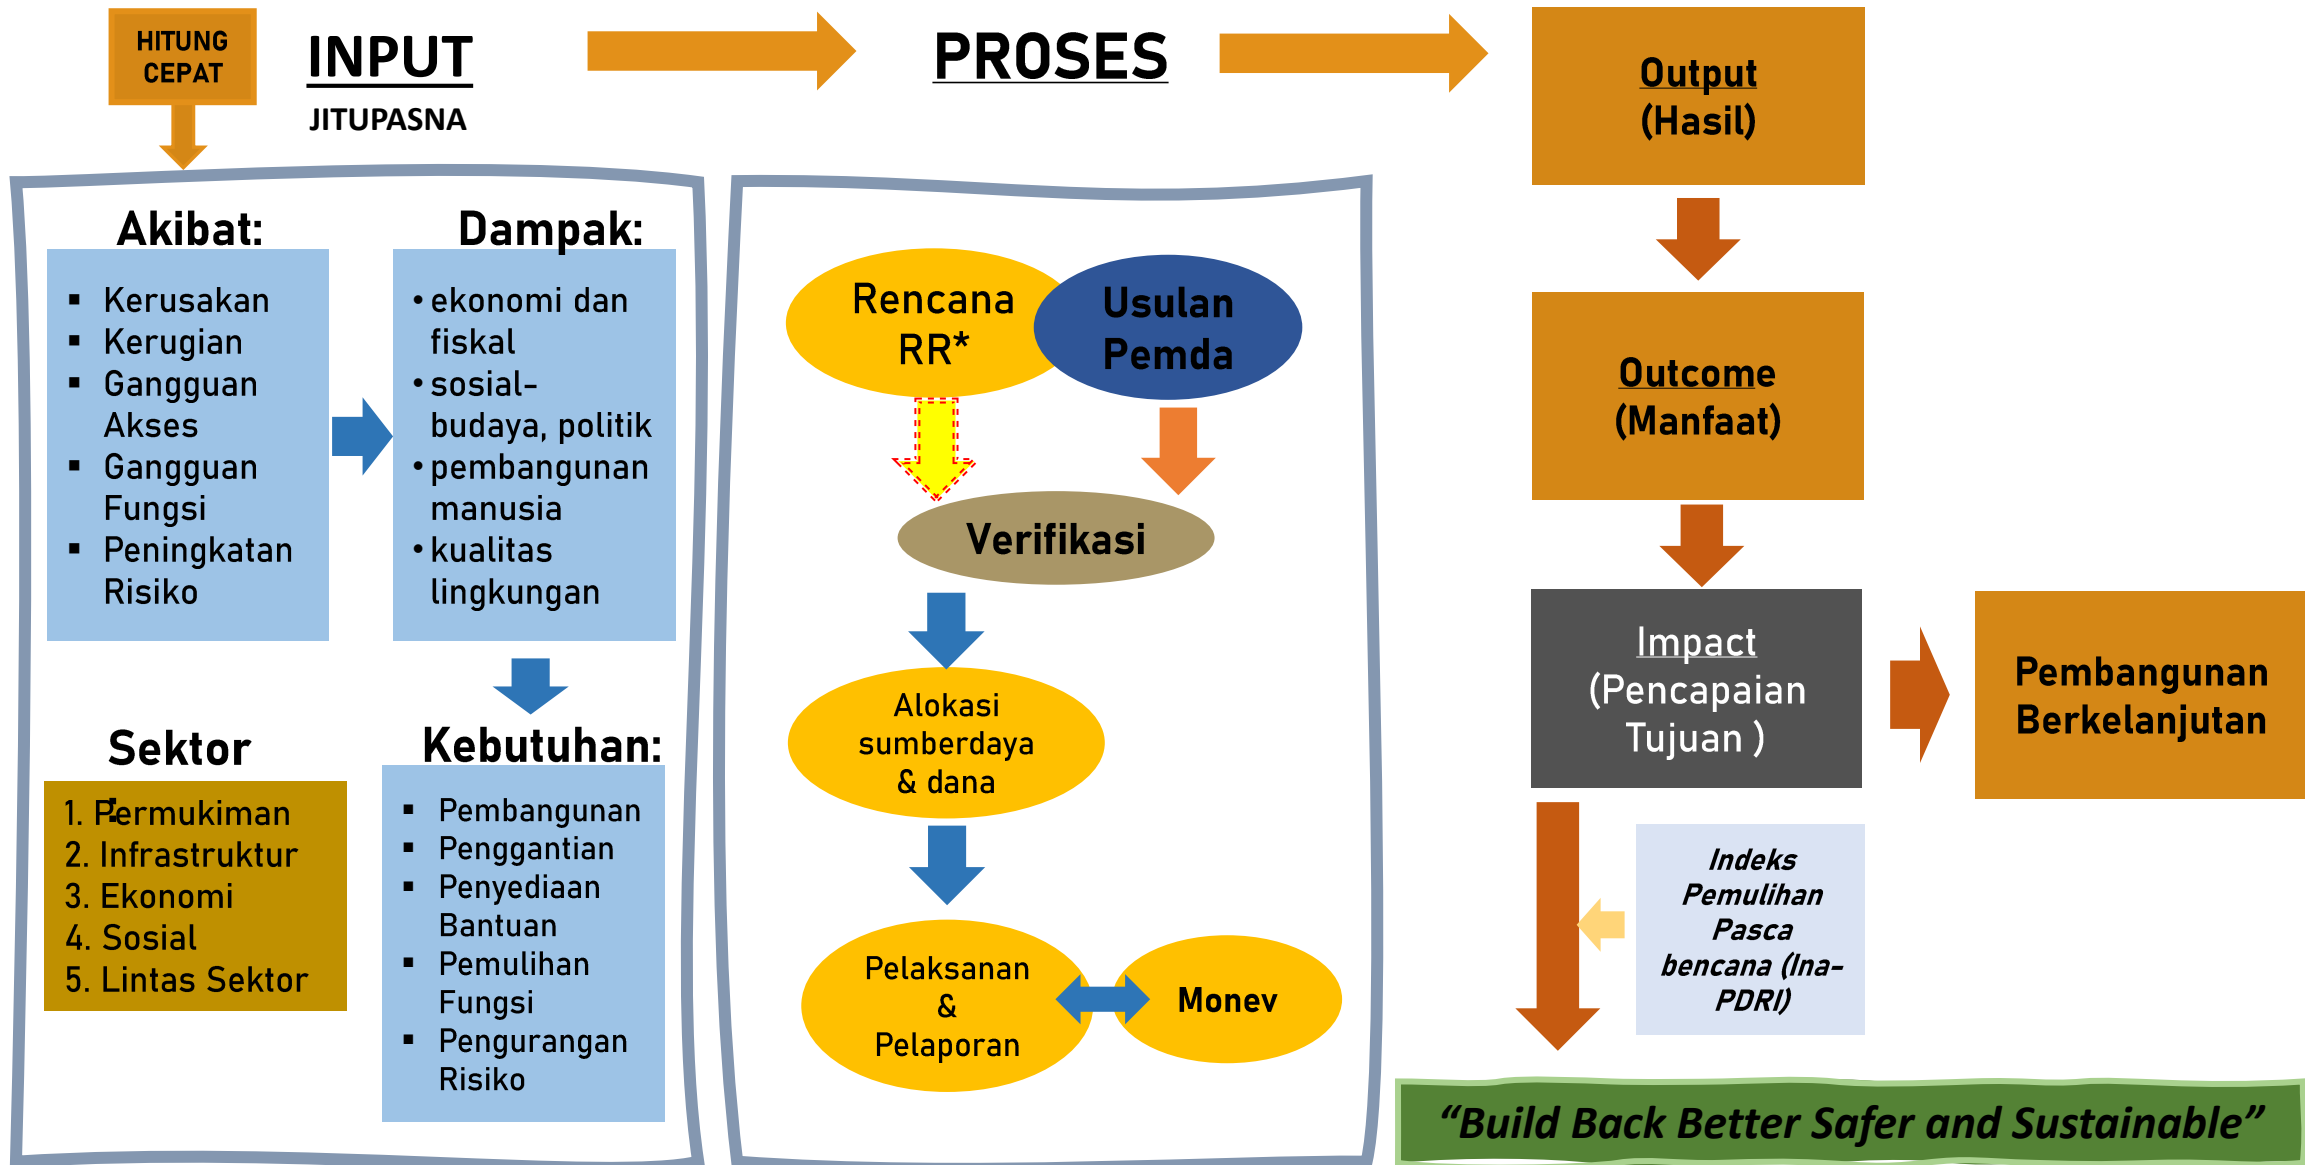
HITUNG CEPAT

INPUT

JITUPASNA

PROSES

Output (Hasil)

Akibat:

- Kerusakan
- Kerugian
- Gangguan Akses
- Gangguan Fungsi
- Peningkatan Risiko

Dampak:

- ekonomi dan fiskal
- sosial-budaya, politik
- pembangunan manusia
- kualitas lingkungan

Sektor

1. Permukiman
2. Infrastruktur
3. Ekonomi
4. Sosial
5. Lintas Sektor

Kebutuhan:

- Pembangunan
- Penggantian
- Penyediaan Bantuan
- Pemulihan Fungsi
- Pengurangan Risiko

Rencana RR*

Usulan Pemda

Verifikasi

Alokasi sumberdaya & dana

Pelaksanan & Pelaporan

Monev

Outcome (Manfaat)

Impact (Pencapaian Tujuan )

Pembangunan Berkelanjutan

Indeks Pemulihan Pasca bencana (Ina-PDRI)

“Build Back Better Safer and Sustainable”